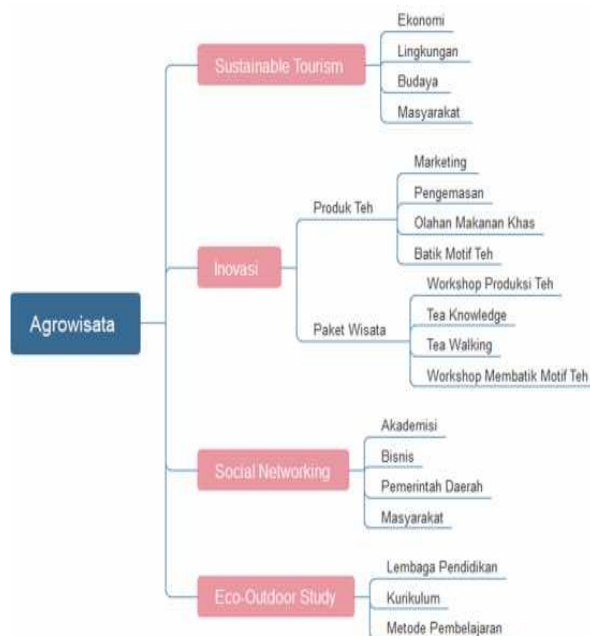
Agrowisata

Sustainable Tourism
Ekonomi
Lingkungan
Budaya
Masyarakat

Inovasi
Produk Teh
Marketing
Pengemasan
Olahan Makanan Khas
Batik Motif Teh
Paket Wisata
Workshop Produksi Teh
Tea Knowledge
Tea Walking
Workshop Membatik Motif Teh

Social Networking
Akademisi
Bisnis
Pemerintah Daerah
Masyarakat

Eco-Outdoor Study
Lembaga Pendidikan
Kurikulum
Metode Pembelajaran